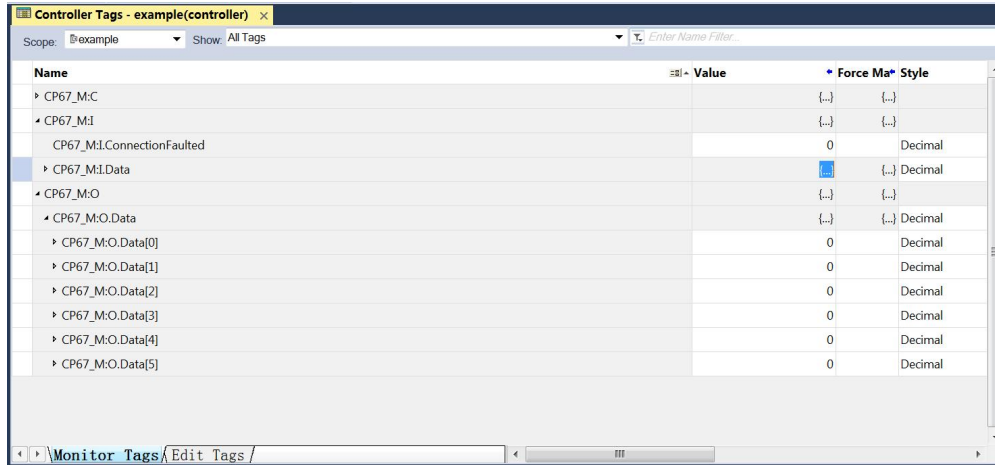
Controller Tags - example(controller) ×

Scope: example Show: All Tags Enter Name Filter...

| Name | Value | Force Ma | Style |
|---|---|---|---|
| ▸ CP67_M:C | {...} | {...} | |
| ◂ CP67_M:I | {...} | {...} | |
| CP67_M:I.ConnectionFaulted | 0 | | Decimal |
| ▸ CP67_M:I.Data | {...} | {...} | Decimal |
| ◂ CP67_M:O | {...} | {...} | |
| ◂ CP67_M:O.Data | {...} | {...} | Decimal |
| ▸ CP67_M:O.Data[0] | 0 | | Decimal |
| ▸ CP67_M:O.Data[1] | 0 | | Decimal |
| ▸ CP67_M:O.Data[2] | 0 | | Decimal |
| ▸ CP67_M:O.Data[3] | 0 | | Decimal |
| ▸ CP67_M:O.Data[4] | 0 | | Decimal |
| ▸ CP67_M:O.Data[5] | 0 | | Decimal |

Monitor Tags Edit Tags